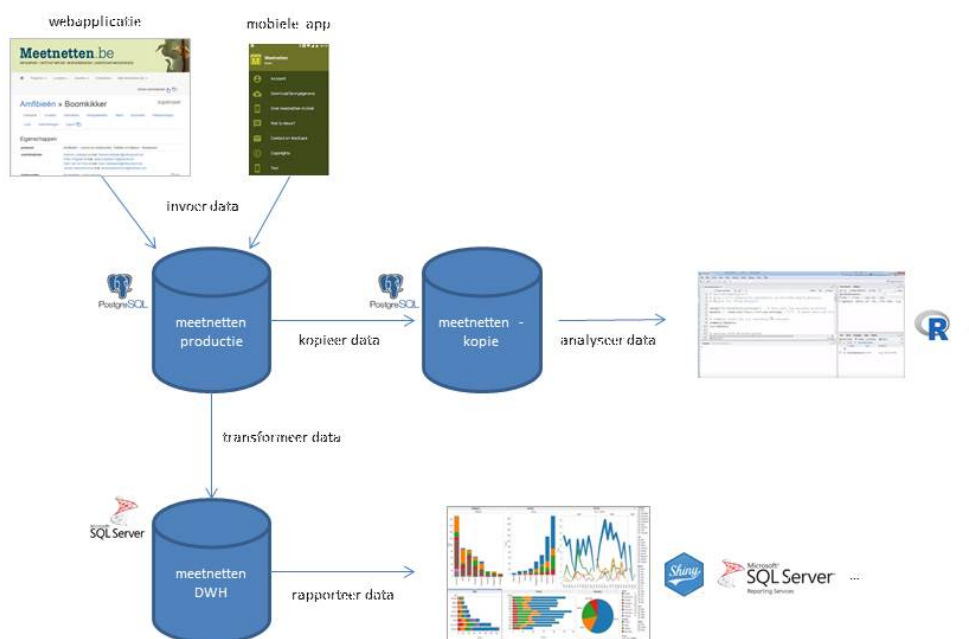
webapplicatie

mobiele app

Meetnetten.be

Amfibieën » Boomkikker

Eigenschappen

invoer data

PostgreSQL

meetnetten productie

kopieer data

PostgreSQL

meetnetten - kopie

analyseer data

R

transformeer data

SQL Server

meetnetten DWH

rapporteer data

Shiny

Microsoft SQL Server Reporting Services

...